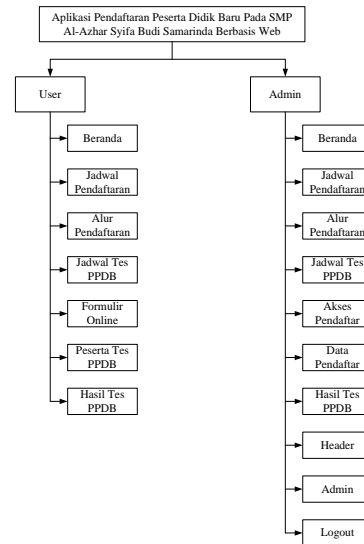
Aplikasi Pendaftaran Peserta Didik Baru Pada SMP Al-Azhar Syifa Budi Samarinda Berbasis Web

User

Beranda

Jadwal Pendaftaran

Alur Pendaftaran

Jadwal Tes PPDB

Formulir Online

Peserta Tes PPDB

Hasil Tes PPDB

Admin

Beranda

Jadwal Pendaftaran

Alur Pendaftaran

Jadwal Tes PPDB

Akses Pendaftar

Data Pendaftar

Hasil Tes PPDB

Header

Admin

Logout